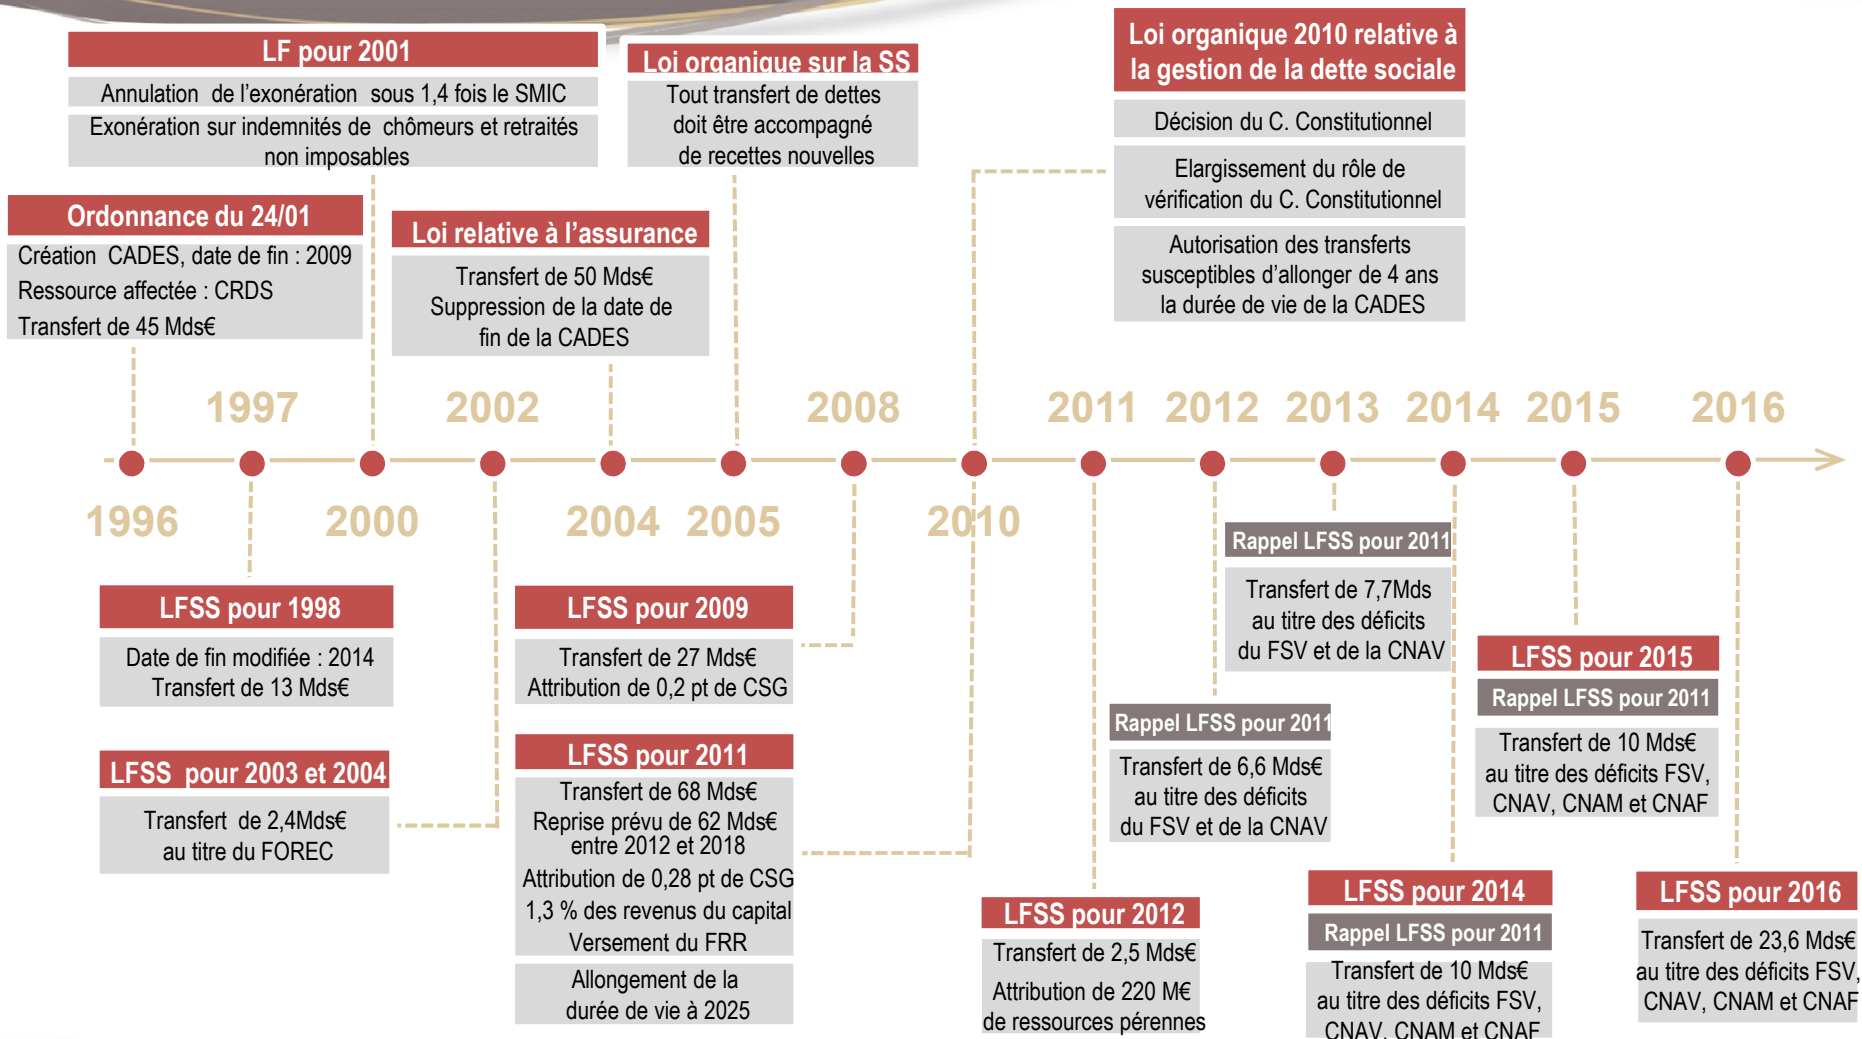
LF pour 2001

Annulation de l'exonération sous 1,4 fois le SMIC

Exonération sur indemnités de chômeurs et retraités non imposables

Loi organique sur la SS

Tout transfert de dettes doit être accompagné de recettes nouvelles

Loi organique 2010 relative à la gestion de la dette sociale

Décision du C. Constitutionnel

Elargissement du rôle de vérification du C. Constitutionnel

Autorisation des transferts susceptibles d'allonger de 4 ans la durée de vie de la CADES

Ordonnance du 24/01

Création CADES, date de fin : 2009
Ressource affectée : CRDS
Transfert de 45 Mds€

Loi relative à l'assurance

Transfert de 50 Mds€
Suppression de la date de fin de la CADES

1997 2002 2008 2011 2012 2013 2014 2015 2016

1996 2000 2004 2005 2010

Rappel LFSS pour 2011

Transfert de 7,7Mds au titre des déficits du FSV et de la CNAV

LFSS pour 1998

Date de fin modifiée : 2014
Transfert de 13 Mds€

LFSS pour 2009

Transfert de 27 Mds€
Attribution de 0,2 pt de CSG

LFSS pour 2015

Rappel LFSS pour 2011

Transfert de 10 Mds€ au titre des déficits FSV, CNAV, CNAM et CNAF

Rappel LFSS pour 2011

Transfert de 6,6 Mds€ au titre des déficits du FSV et de la CNAV

LFSS pour 2003 et 2004

Transfert de 2,4Mds€ au titre du FOREC

LFSS pour 2011

Transfert de 68 Mds€
Reprise prévu de 62 Mds€ entre 2012 et 2018
Attribution de 0,28 pt de CSG
1,3 % des revenus du capital
Versement du FRR

Allongement de la durée de vie à 2025

LFSS pour 2012

Transfert de 2,5 Mds€
Attribution de 220 M€ de ressources pérennes

LFSS pour 2014

Rappel LFSS pour 2011

Transfert de 10 Mds€ au titre des déficits FSV, CNAV, CNAM et CNAF

LFSS pour 2016

Transfert de 23,6 Mds€ au titre des déficits FSV, CNAV, CNAM et CNAF